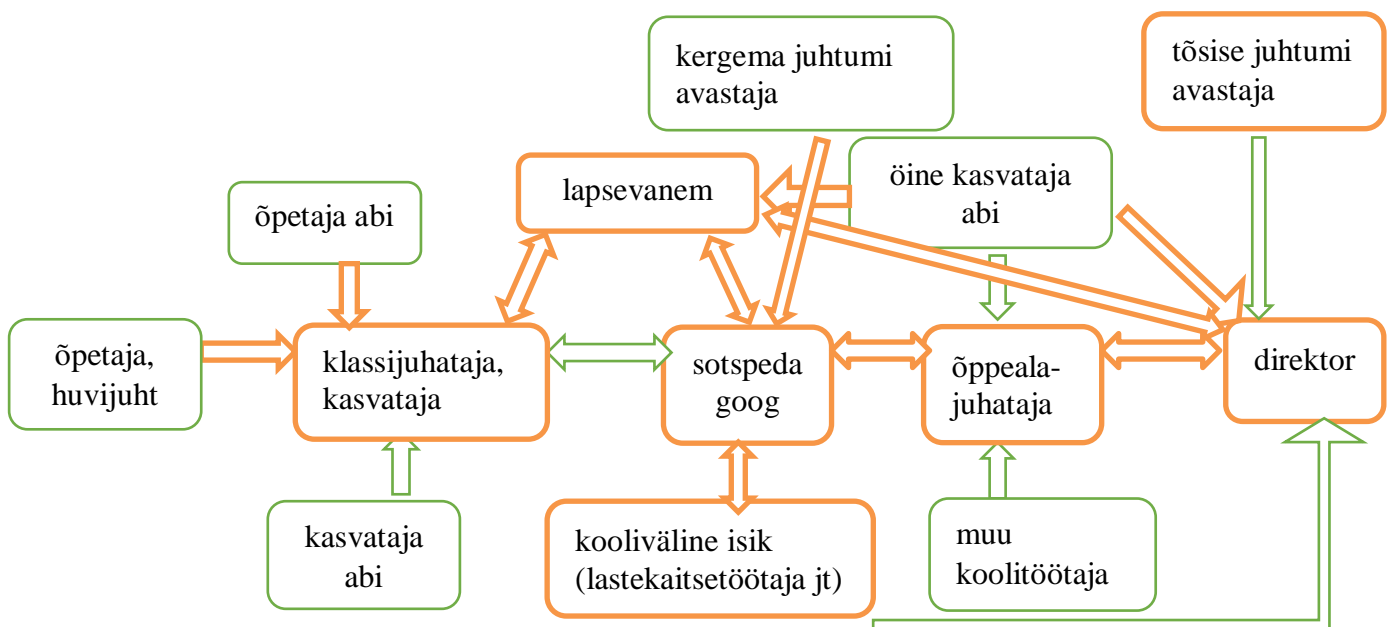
kergema juhtumi avastaja

tõsise juhtumi avastaja

lapsevanem

öine kasvataja abi

õpetaja abi

õpetaja, huvijuht

klassijuhataja, kasvataja

sotspeda goog

õppealajuhataja

direktor

kasvataja abi

kooliväline isik (lastekaitsetöötaja jt)

muu koolitöötaja